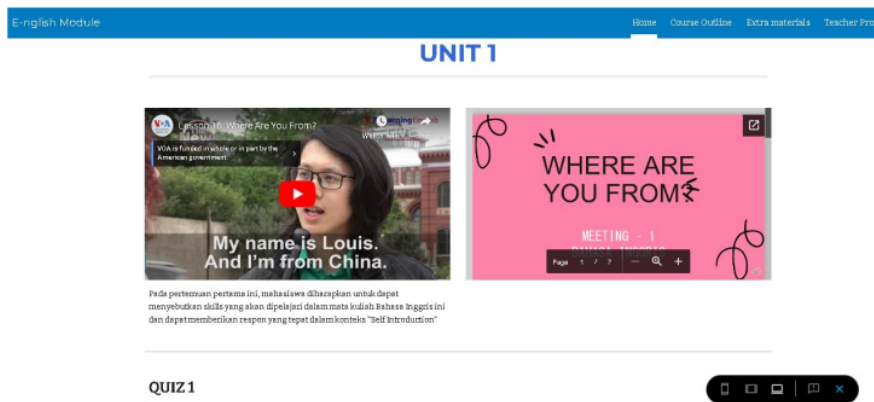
E-nglish Module

Home Course Outline Extra materials Teacher Pro

UNIT 1

Lesson 16: Where Are You From?

VOA is funded in whole or in part by the American government

My name is Louis. And I'm from China.

WHERE ARE YOU FROM?

MEETING - 1

BAHASA INGGRIS

Page 1 / 7

Pada pertemuan pertama ini, mahasiswa diharapkan untuk dapat menyebutkan skills yang akan dipelajari dalam mata kuliah Bahasa Inggris ini dan dapat memberikan respon yang tepat dalam konteks "Self Introduction"

QUIZ 1